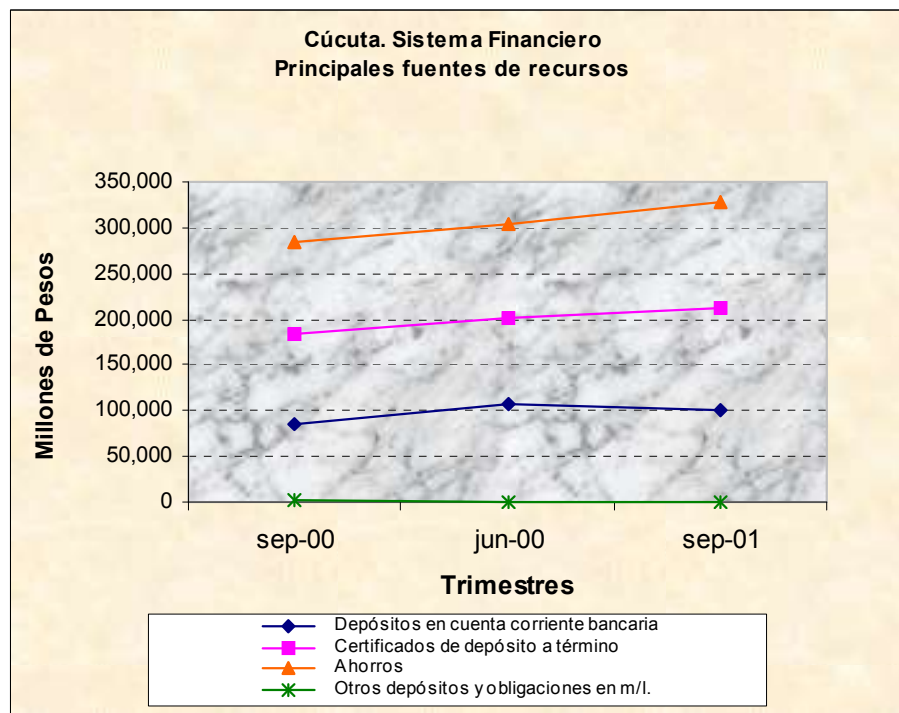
Cúcuta. Sistema Financiero
Principales fuentes de recursos

Millones de Pesos

350,000
300,000
250,000
200,000
150,000
100,000
50,000
0

sep-00
jun-00
sep-01

Trimestres

Depósitos en cuenta corriente bancaria
Certificados de depósito a término
Ahorros
Otros depósitos y obligaciones en m/l.